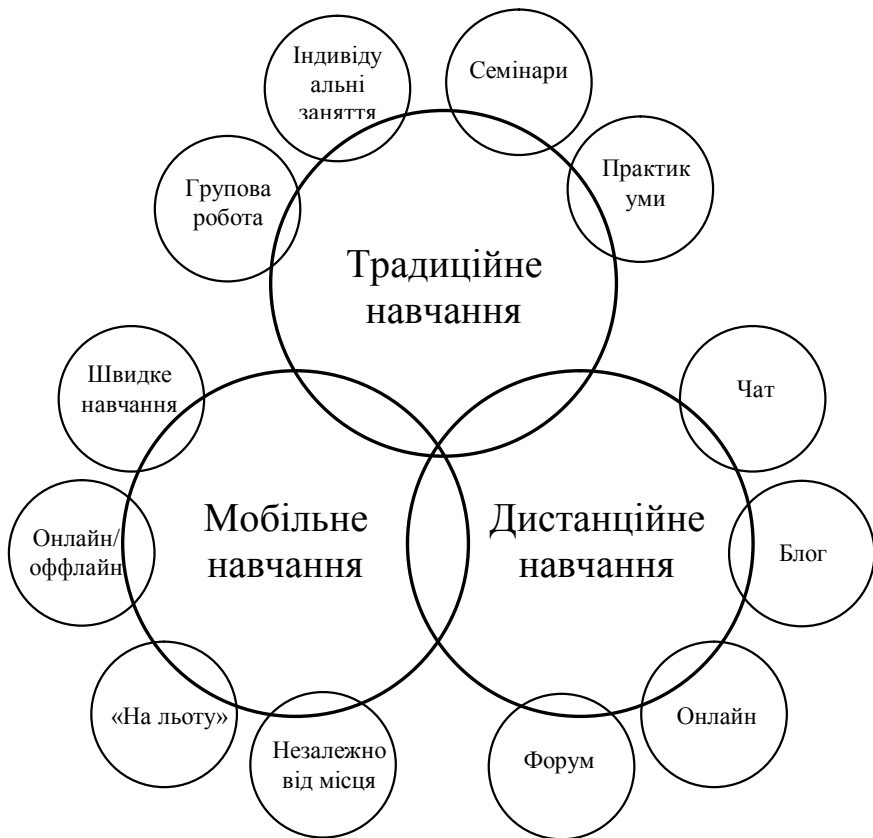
Індивіду альні заняття

Семінари

Групова робота

Практик уми

Традиційне навчання

Швидке навчання

Чат

Онлайн/ оффлайн

Мобільне навчання

Дистанційне навчання

Блог

«На льоту»

Незалежно від місця

Форум

Онлайн